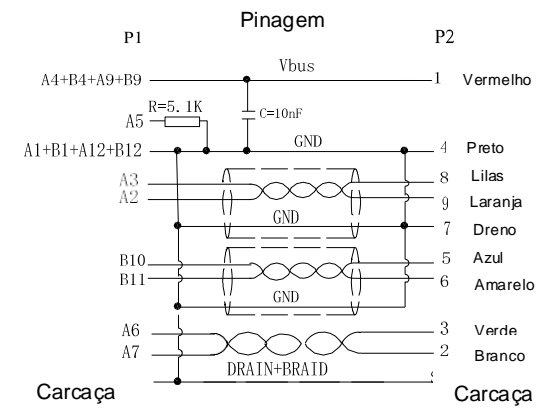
Pinagem

P1

P2

A4+B4+A9+B9

Vbus

1 Vermelho

R=5.1K

A5

C=10nF

A1+B1+A12+B12

GND

4 Preto

A3

8 Lilas

A2

9 Laranja

GND

7 Dreno

B10

5 Azul

B11

6 Amarelo

GND

A6

3 Verde

A7

2 Branco

DRAIN+BRAID

Carcaça

Carcaça